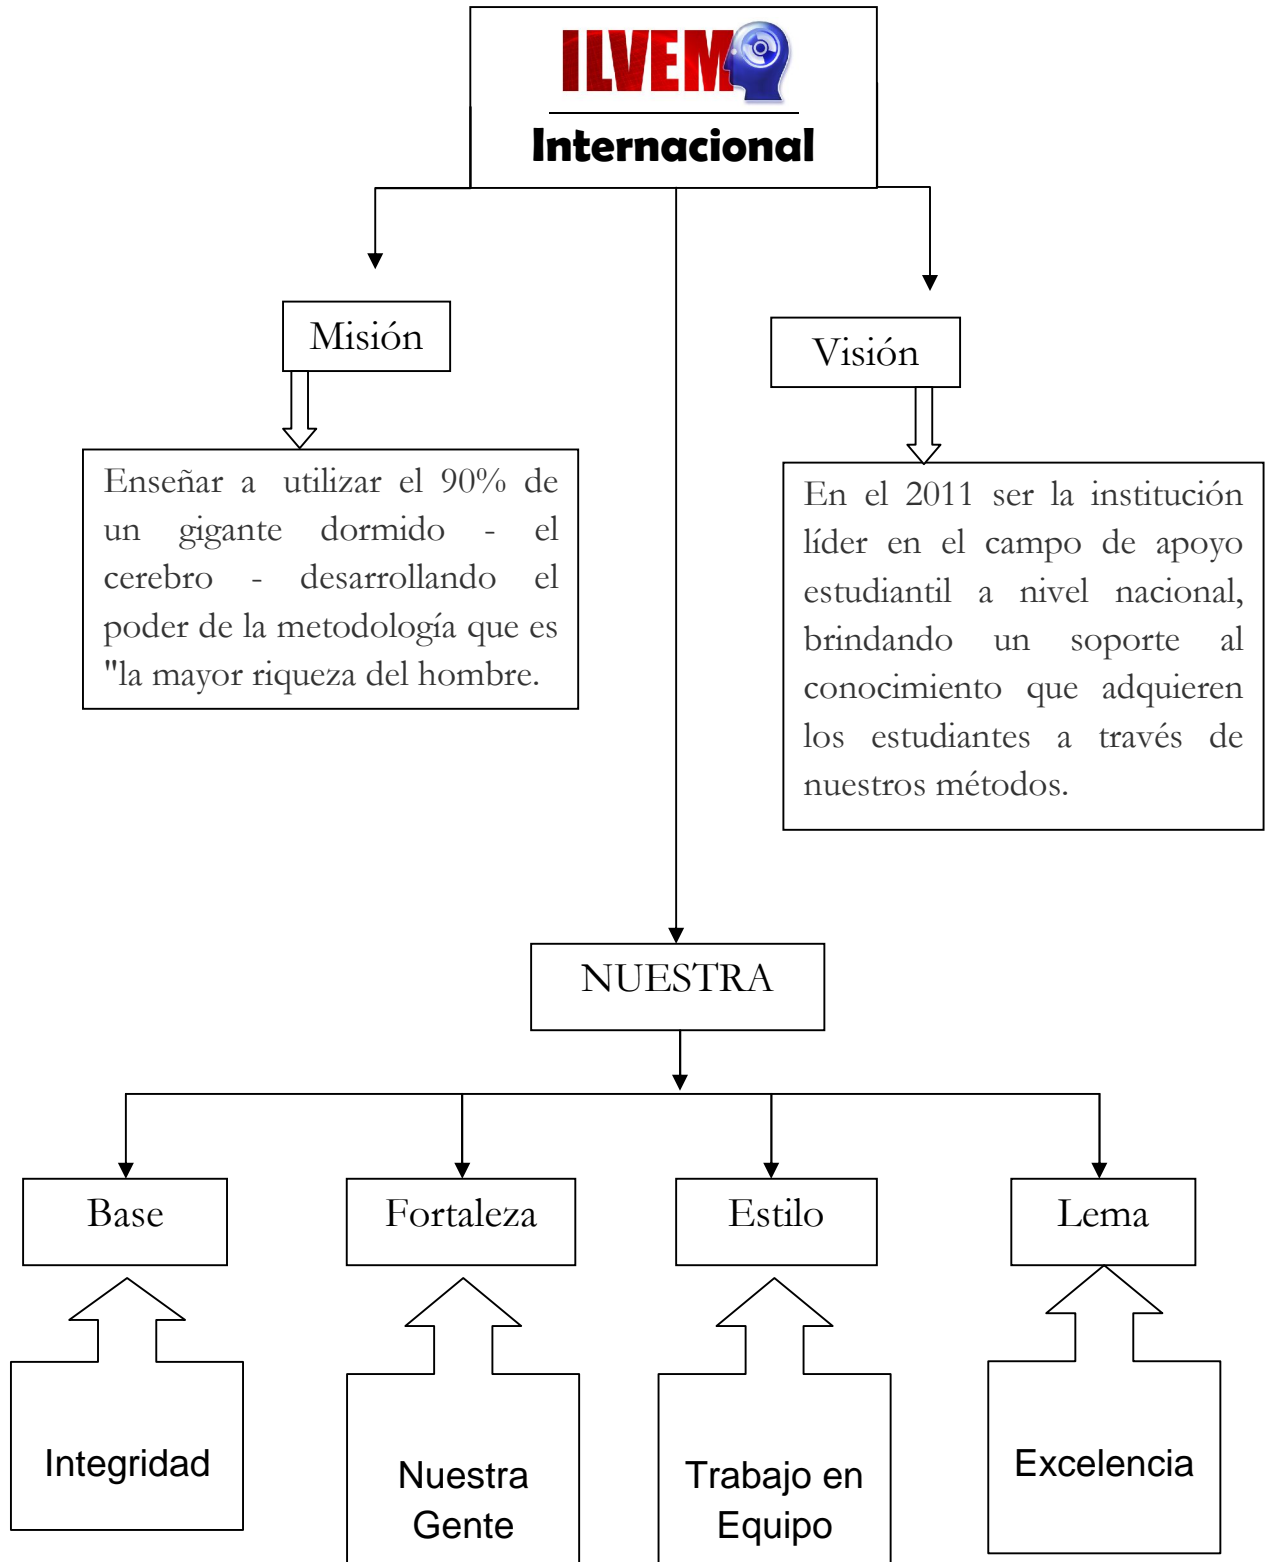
ILVEM
Internacional

Misión

Enseñar a utilizar el 90% de un gigante dormido - el cerebro - desarrollando el poder de la metodología que es "la mayor riqueza del hombre.

Visión

En el 2011 ser la institución líder en el campo de apoyo estudiantil a nivel nacional, brindando un soporte al conocimiento que adquieren los estudiantes a través de nuestros métodos.

NUESTRA

Base

Integridad

Fortaleza

Nuestra Gente

Estilo

Trabajo en Equipo

Lema

Excelencia